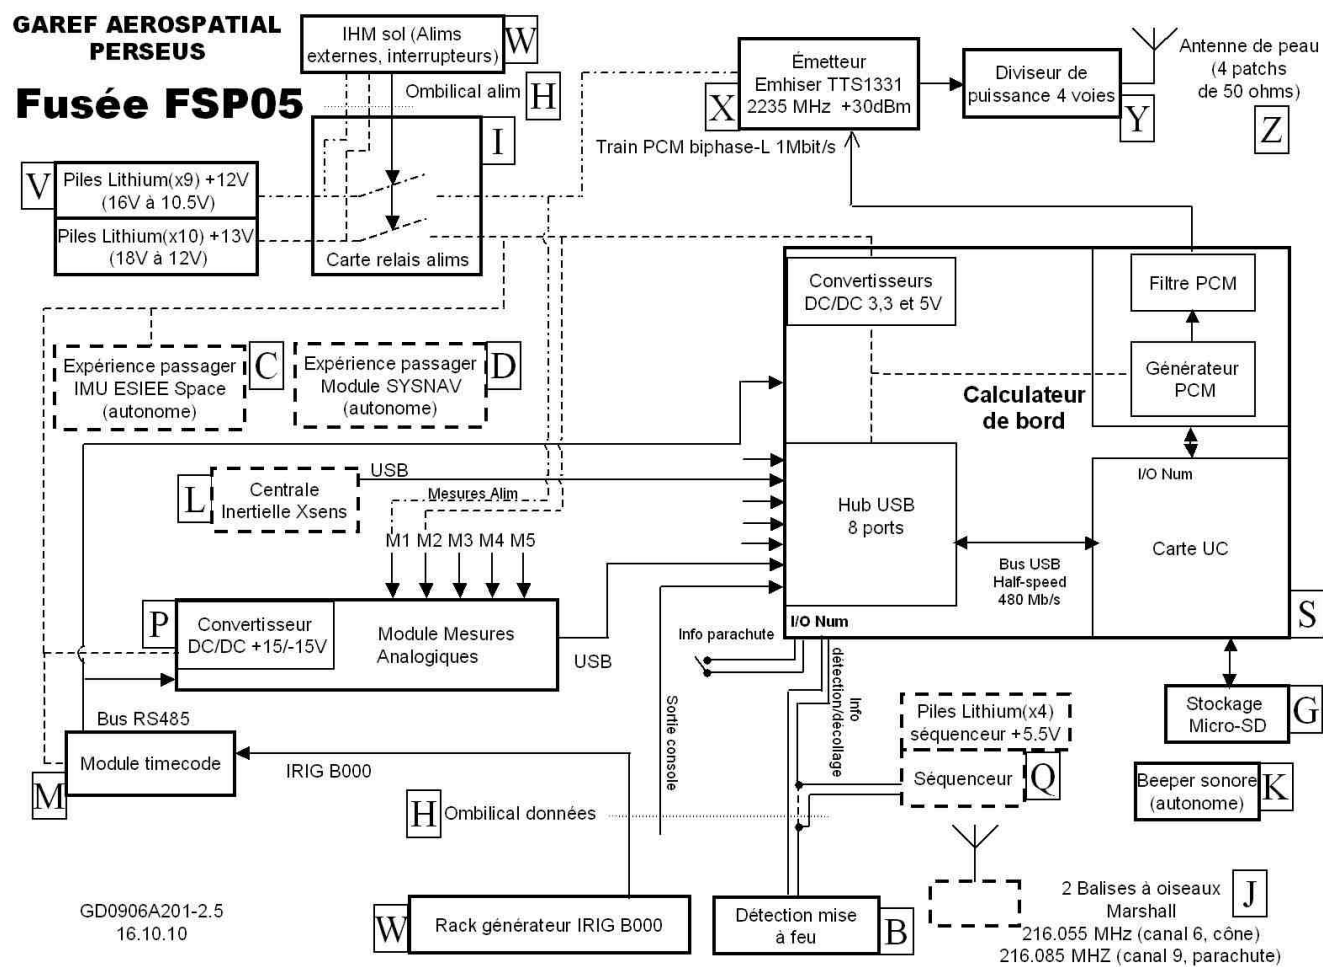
GAREF AEROSPATIAL PERSEUS

Fusée FSP05

IHM sol (Alims externes, interrupteurs) W

Ombilical alim H

I

Carte relais alims

V Piles Lithium(x9) +12V (16V à 10.5V)

Piles Lithium(x10) +13V (18V à 12V)

Émetteur Emhiser TTS1331 2235 MHz +30dBm X

Train PCM biphase-L 1Mbit/s

Diviseur de puissance 4 voies Y

Antenne de peau (4 patchs de 50 ohms) Z

Convertisseurs DC/DC 3,3 et 5V

Filtre PCM

Générateur PCM

Calculateur de bord

Expérience passager IMU ESIEE Space (autonome) C

Expérience passager Module SYSNAV (autonome) D

L Centrale Inertielle Xsens

USB

Mesures Alim

M1 M2 M3 M4 M5

Hub USB 8 ports

I/O Num

Carte UC

Bus USB Half-speed 480 Mb/s

I/O Num

S

P Convertisseur DC/DC +15/-15V

Module Mesures Analogiques

USB

Info parachute

Sortie console

Info détection/décollage

Bus RS485

M Module timecode

IRIG B000

H Ombilical données

Piles Lithium(x4) séquenceur +5.5V

Séquenceur Q

Stockage Micro-SD G

Beeper sonore (autonome) K

2 Balises à oiseaux Marshall J
216.055 MHz (canal 6, cône)
216.085 MHZ (canal 9, parachute)

GD0906A201-2.5
16.10.10

W Rack générateur IRIG B000

Détection mise à feu B